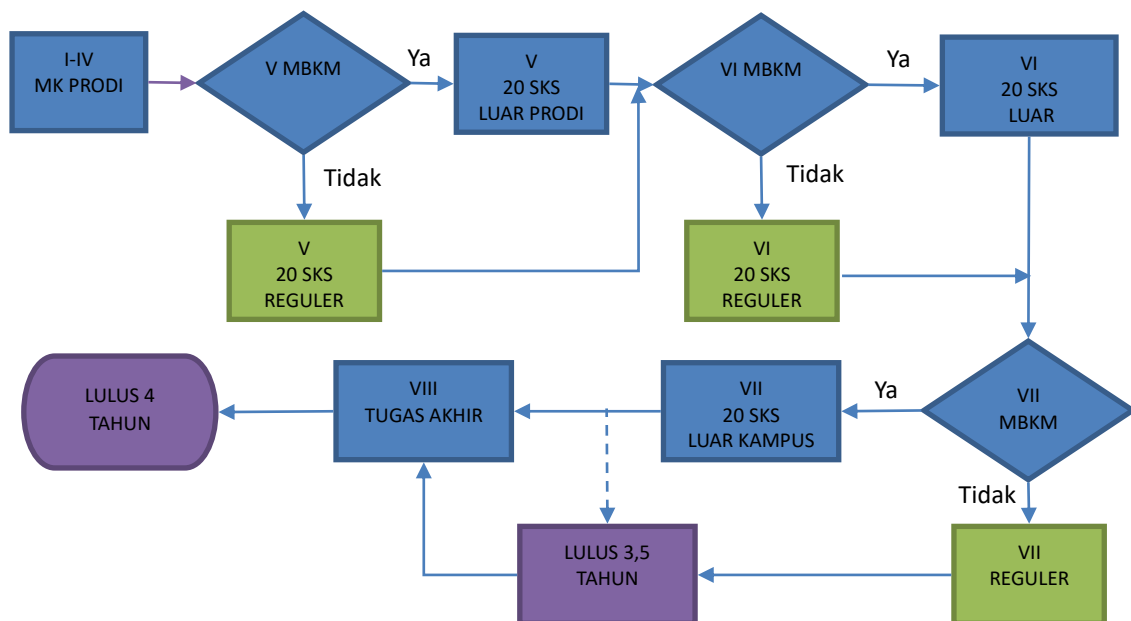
I-IV
MK PRODI

V MBKM

Ya

V
20 SKS
LUAR PRODI

VI MBKM

Ya

VI
20 SKS
LUAR

Tidak

V
20 SKS
REGULER

Tidak

VI
20 SKS
REGULER

LULUS 4
TAHUN

VIII
TUGAS AKHIR

VII
20 SKS
LUAR KAMPUS

Ya

VII
MBKM

Tidak

LULUS 3,5
TAHUN

VII
REGULER